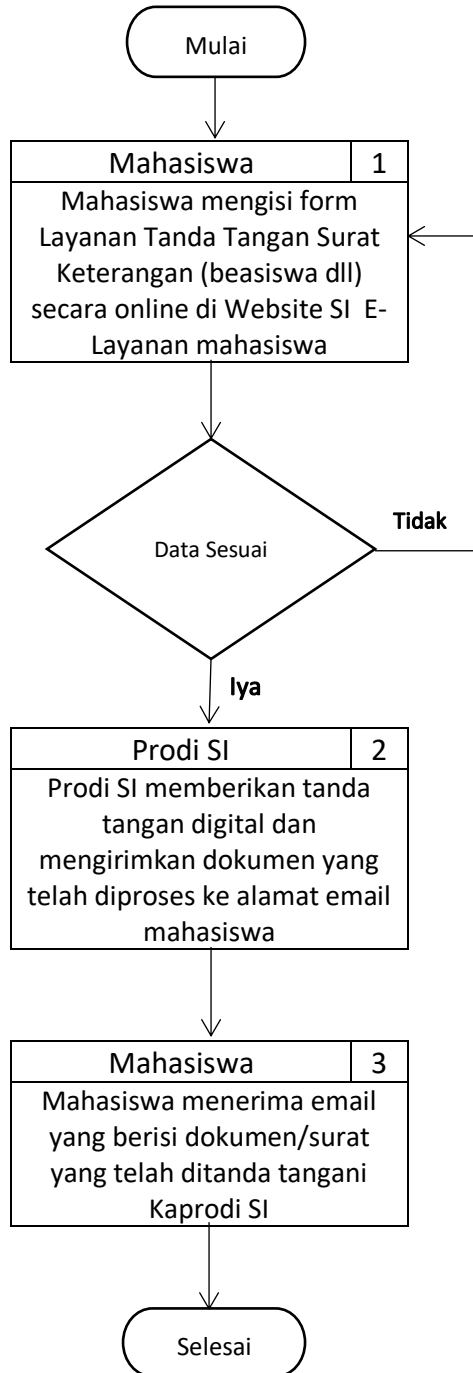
Mulai

Mahasiswa

1

Mahasiswa mengisi form Layanan Tanda Tangan Surat Keterangan (beasiswa dll) secara online di Website SI E-Layanan mahasiswa

Data Sesuai

Tidak

Iya

Prodi SI

2

Prodi SI memberikan tanda tangan digital dan mengirimkan dokumen yang telah diproses ke alamat email mahasiswa

Mahasiswa

3

Mahasiswa menerima email yang berisi dokumen/surat yang telah ditanda tangani Kaprodi SI

Selesai